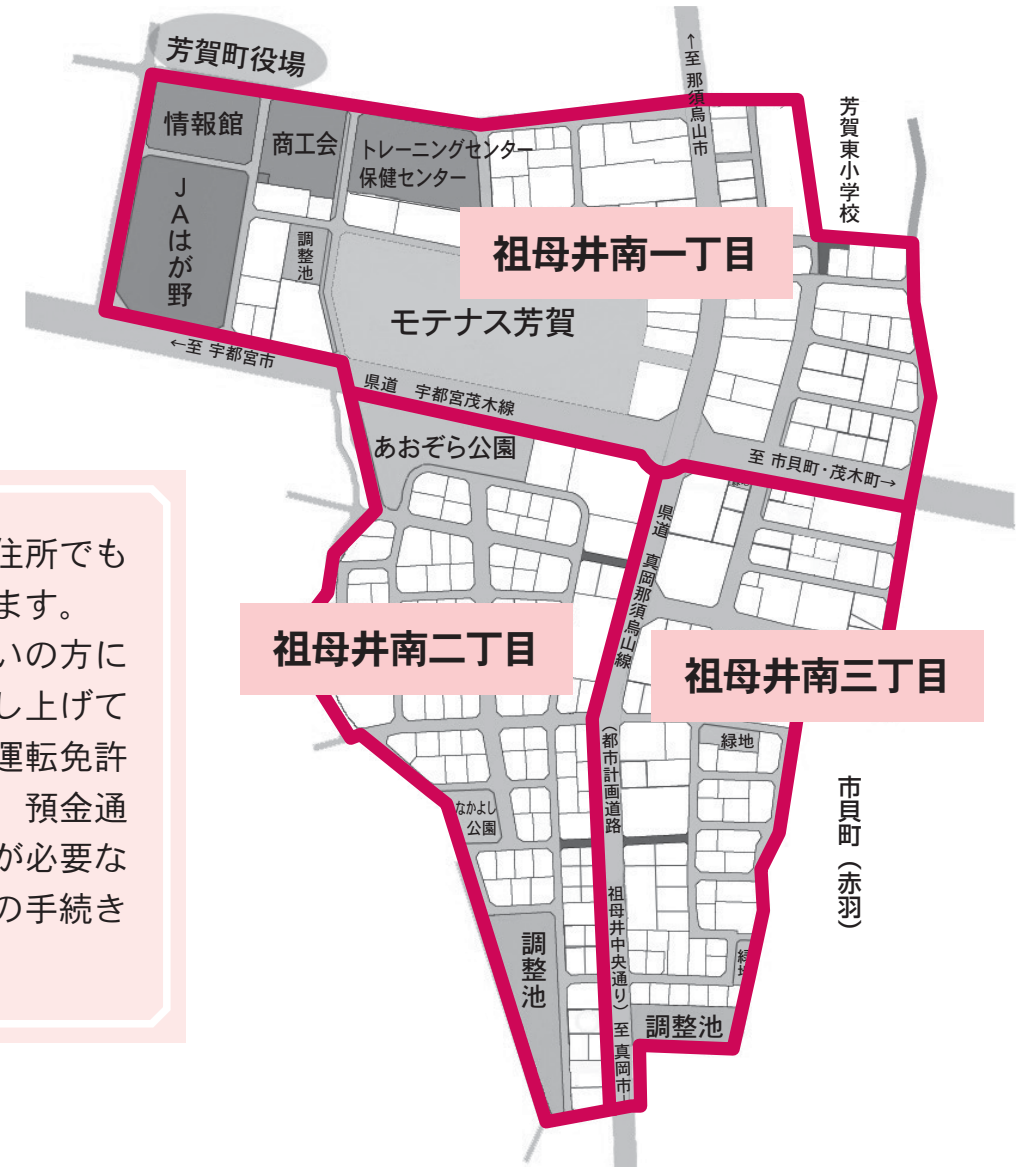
芳賀町役場

情報館

商工会

トレーニングセンター
保健センター

JAはが野

調整池

←至 那須烏山市

芳賀東小学校

祖母井南一丁目

モテナス芳賀

←至 宇都宮市

県道 宇都宮茂木線

あおぞら公園

至 市貝町・茂木町→

県道 真岡那須烏山線

(都市計画道路 祖母井中央通り)

祖母井南二丁目

祖母井南三丁目

緑地

市貝町(赤羽)

なかよし公園

調整池

調整池

至 真岡市

緑地

住所でも
ます。
いの方に
し上げて
運転免許
預金通
が必要な
の手続き